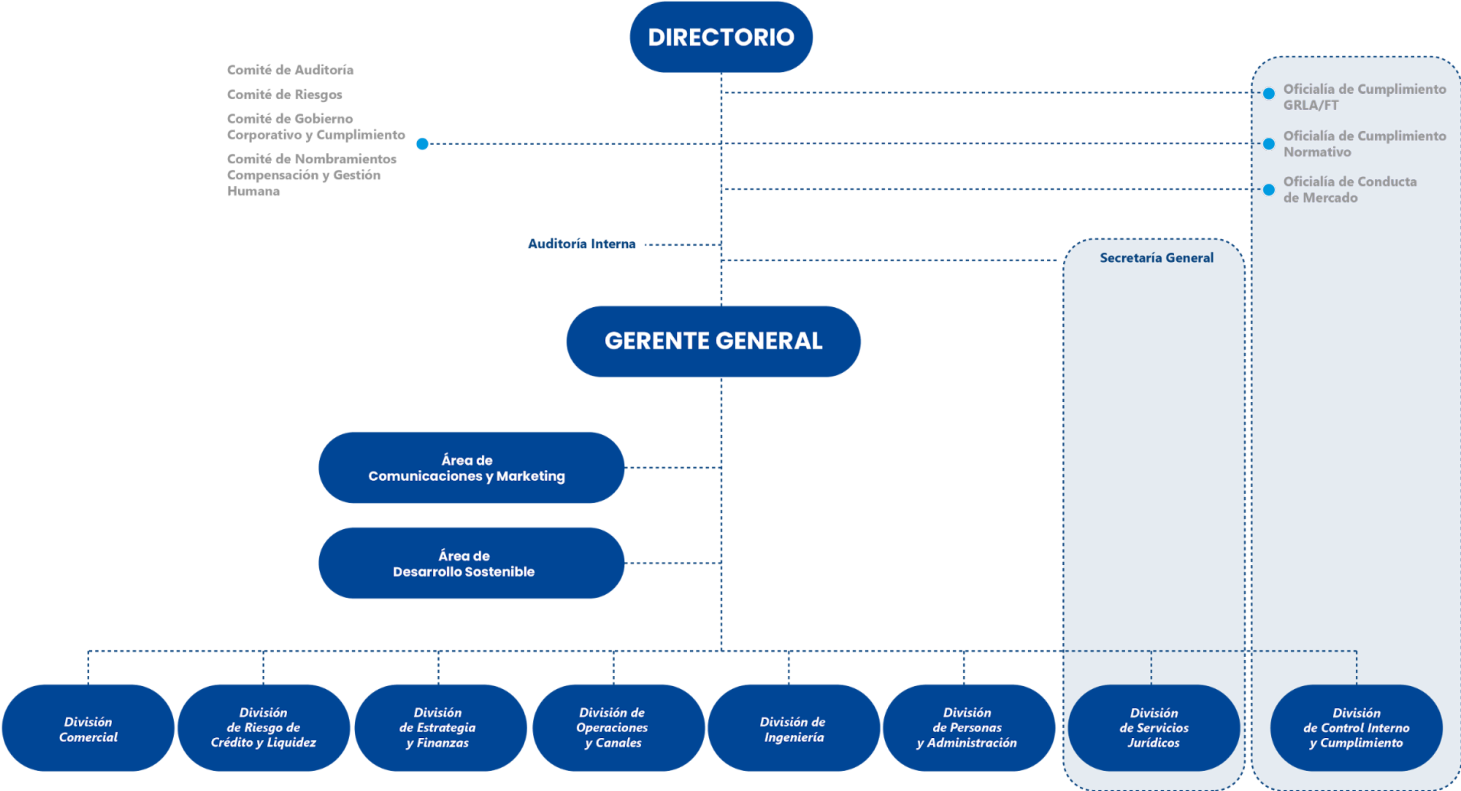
DIRECTORIO

Comité de Auditoría

Comité de Riesgos

Comité de Gobierno Corporativo y Cumplimiento

Comité de Nombramientos Compensación y Gestión Humana

Oficialía de Cumplimiento GRLA/FT

Oficialía de Cumplimiento Normativo

Oficialía de Conducta de Mercado

Auditoría Interna

Secretaría General

GERENTE GENERAL

Área de Comunicaciones y Marketing

Área de Desarrollo Sostenible

División Comercial

División de Riesgo de Crédito y Liquidez

División de Estrategia y Finanzas

División de Operaciones y Canales

División de Ingeniería

División de Personas y Administración

División de Servicios Jurídicos

División de Control Interno y Cumplimiento